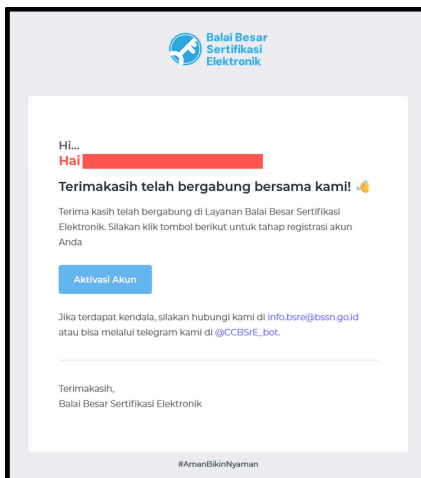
Balai Besar Sertifikasi Elektronik

Hi...
Hai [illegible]

Terimakasih telah bergabung bersama kami! 👋

Terima kasih telah bergabung di Layanan Balai Besar Sertifikasi Elektronik. Silakan klik tombol berikut untuk tahap registrasi akun Anda

Aktivasi Akun

Jika terdapat kendala, silakan hubungi kami di info.bsre@bssn.go.id atau bisa melalui telegram kami di @CCBSrE_bot.

Terimakasih,
Balai Besar Sertifikasi Elektronik

#AmanBikinNyaman